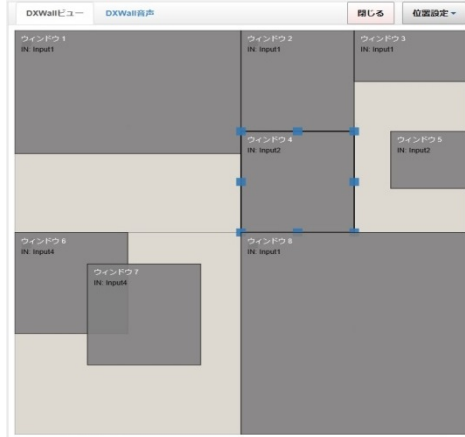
DXWallビュー DXWall音声 閉じる 位置設定

ウィンドウ 1
IN: Input1

ウィンドウ 2
IN: Input1

ウィンドウ 3
IN: Input1

ウィンドウ 4
IN: Input2

ウィンドウ 5
IN: Input2

ウィンドウ 6
IN: Input4

ウィンドウ 7
IN: Input4

ウィンドウ 8
IN: Input1